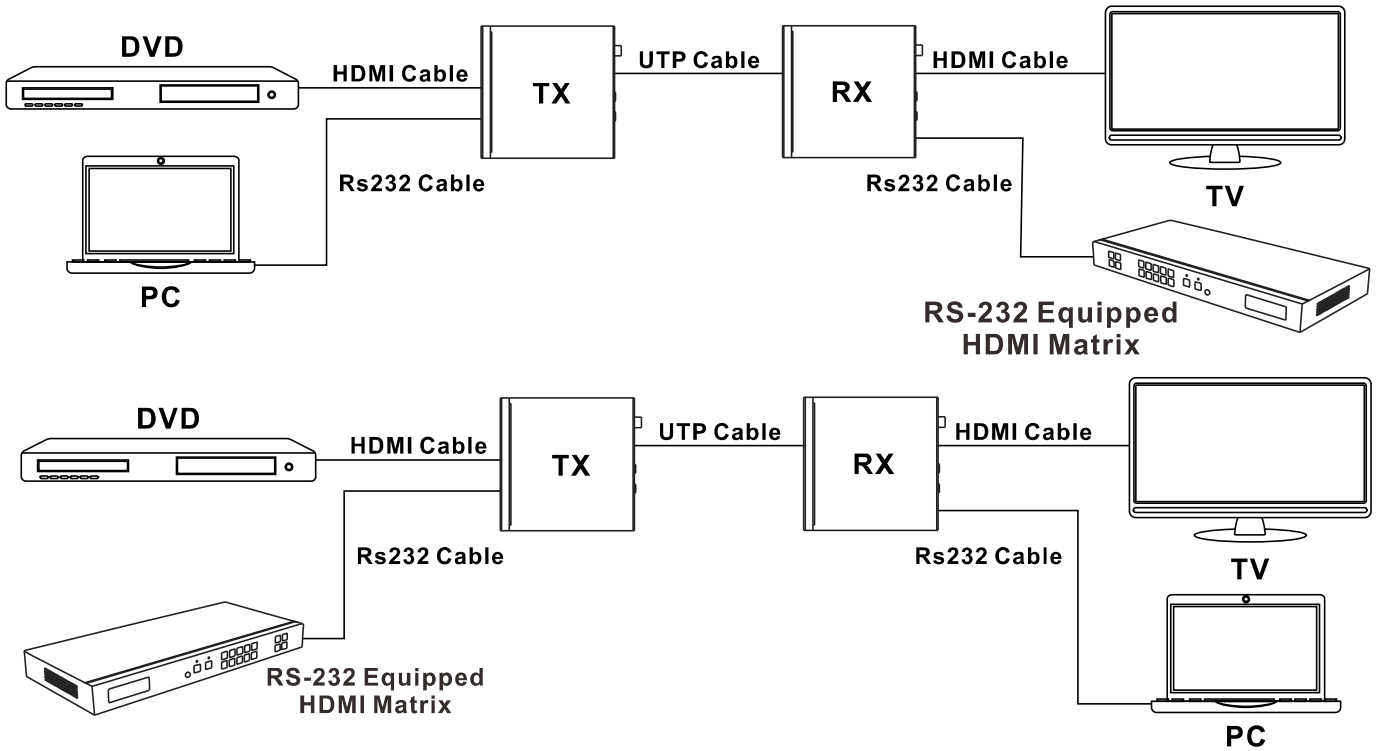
DVD
HDMI Cable
TX
UTP Cable
RX
HDMI Cable
Rs232 Cable
Rs232 Cable
TV
PC
RS-232 Equipped HDMI Matrix

DVD
HDMI Cable
TX
UTP Cable
RX
HDMI Cable
Rs232 Cable
Rs232 Cable
TV
RS-232 Equipped HDMI Matrix
PC